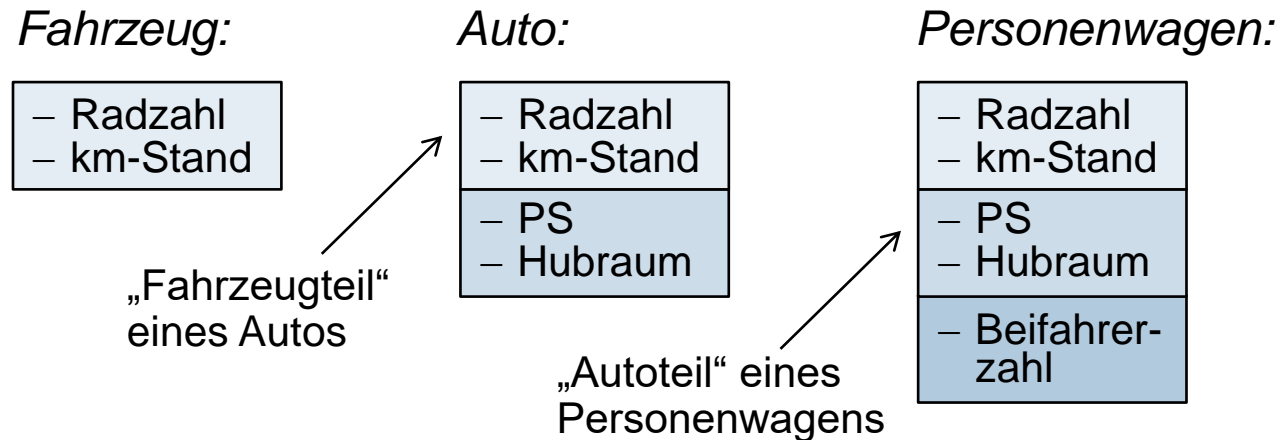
Fahrzeug:

– Radzahl
– km-Stand

Auto:

– Radzahl
– km-Stand

– PS
– Hubraum

„Fahrzeugteil“ eines Autos

Personenwagen:

– Radzahl
– km-Stand

– PS
– Hubraum

– Beifahrerzahl

„Autoteil“ eines Personenwagens